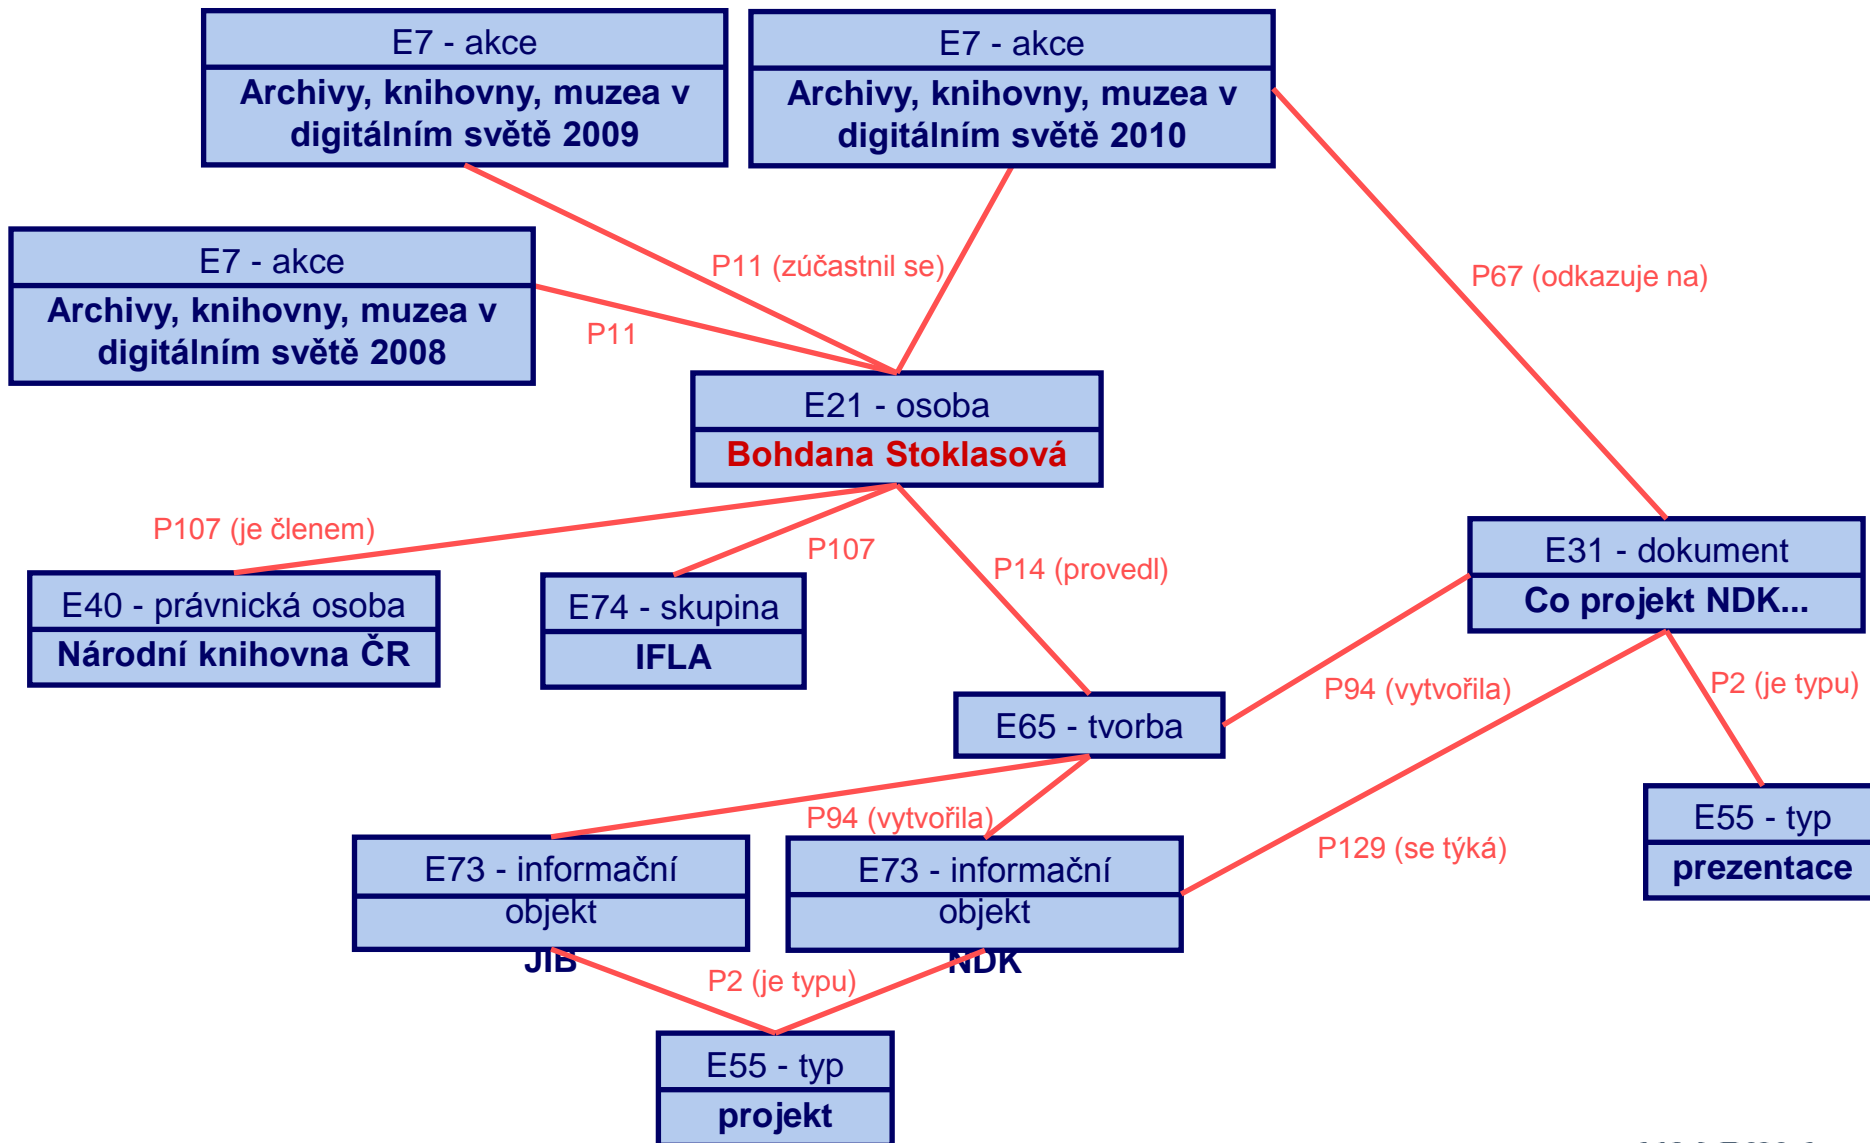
E7 - akce
Archivy, knihovny, muzea v digitálním světě 2009

E7 - akce
Archivy, knihovny, muzea v digitálním světě 2010

E7 - akce
Archivy, knihovny, muzea v digitálním světě 2008

P11 (zúčastnil se)

P11

P67 (odkazuje na)

E21 - osoba
Bohdana Stoklasová

P107 (je členem)

P107

P14 (provedl)

E31 - dokument
Co projekt NDK...

E40 - právnická osoba
Národní knihovna ČR

E74 - skupina
IFLA

P94 (vytvořila)

P2 (je typu)

E65 - tvorba

P94 (vytvořila)

E55 - typ
prezentace

P129 (se týká)

E73 - informační objekt
JIB

E73 - informační objekt
NDK

P2 (je typu)

E55 - typ
projekt